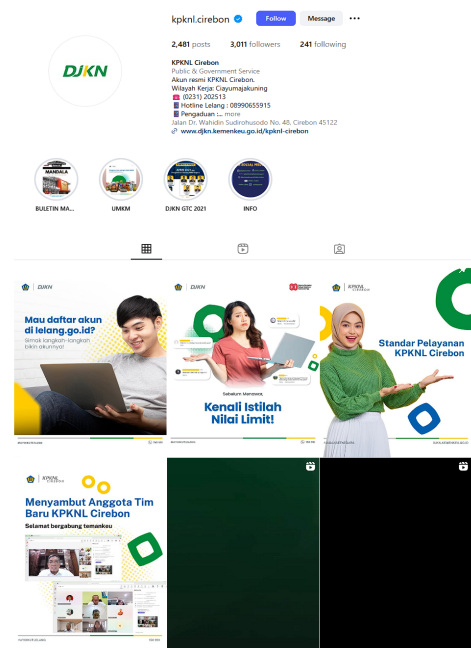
DJKN

kpknl.cirebon Follow Message

2,481 posts 3,011 followers 241 following

KPKNL Cirebon
Public & Government Service
Akun resmi KPKNL Cirebon.
Wilayah Kerja: Ciayumajakuning
☎ (0231) 202513
Hotline Lelang : 08990655915
Pengaduan :... more
Jalan Dr. Wahidin Sudirohusodo No. 48, Cirebon 45122
www.djkn.kemenkeu.go.id/kpknl-cirebon

MANDALA
BULETIN MA...

UMKM

DJKN GTC 2021

INFO

DJKN
Mau daftar akun di lelang.go.id?
Simak langkah-langkah bikin akunnya!

DJKN
Sebelum Menawar,
Kenali Istilah Nilai Limit!

KPKNL CIREBON
Standar Pelayanan KPKNL Cirebon

KPKNL CIREBON
Menyambut Anggota Tim Baru KPKNL Cirebon
Selamat bergabung temanku